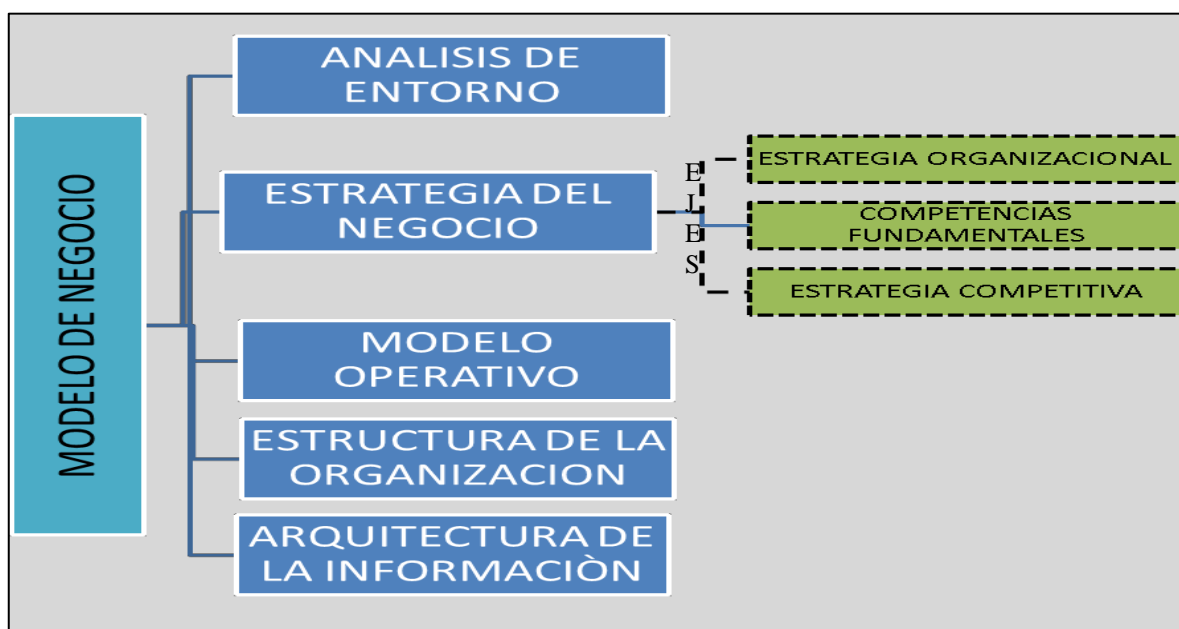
MODELO DE NEGOCIO

ANALISIS DE ENTORNO

ESTRATEGIA DEL NEGOCIO

MODELO OPERATIVO

ESTRUCTURA DE LA ORGANIZACION

ARQUITECTURA DE LA INFORMACIÒN

E
L
E
S

ESTRATEGIA ORGANIZACIONAL

COMPETENCIAS FUNDAMENTALES

ESTRATEGIA COMPETITIVA